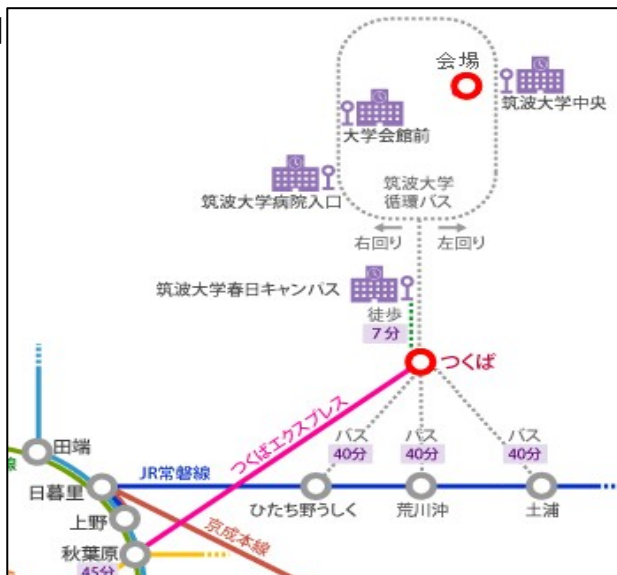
会場

筑波大学中央

大学会館前

筑波大学病院入口

筑波大学
循環バス

右回り

左回り

筑波大学春日キャンパス

徒歩
7分

つくば

つくばエクスプレス

バス
40分

バス
40分

バス
40分

田端

JR常磐線

日暮里

上野

京成本線

秋葉原

45分

ひたち野うしく

荒川沖

土浦